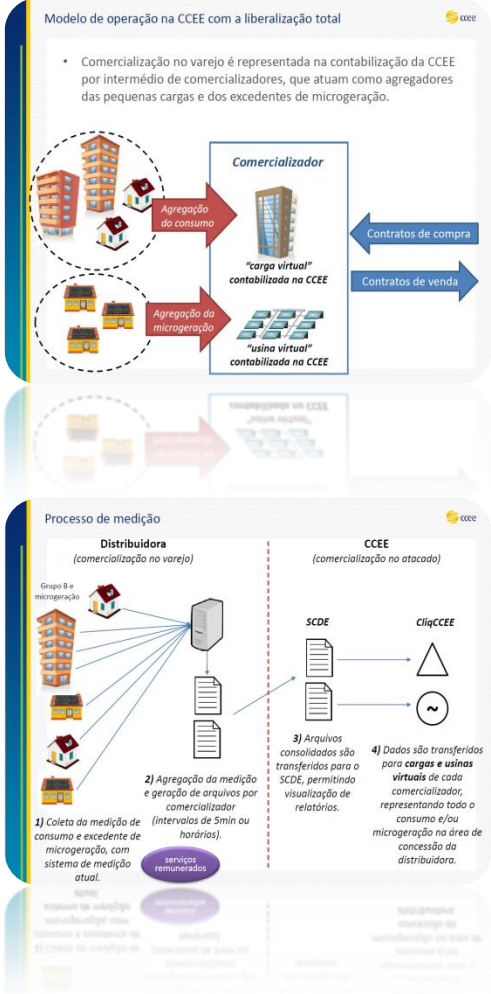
Modelo de operação na CCEE com a liberalização total

ccee

• Comercialização no varejo é representada na contabilização da CCEE por intermédio de comercializadores, que atuam como agregadores das pequenas cargas e dos excedentes de microgeração.

Comercializador

Agregação do consumo

"carga virtual" contabilizada na CCEE

Contratos de compra

Contratos de venda

Agregação da microgeração

"usina virtual" contabilizada na CCEE

Processo de medição

ccee

Distribuidora
(comercialização no varejo)

CCEE
(comercialização no atacado)

Grupo B e microgeração

SCDE

CliqCCEE

1) Coleta da medição de consumo e excedente de microgeração, com sistema de medição atual.

2) Agregação da medição e geração de arquivos por comercializador (intervalos de 5min ou horários).

serviços remunerados

3) Arquivos consolidados são transferidos para o SCDE, permitindo visualização de relatórios.

4) Dados são transferidos para cargas e usinas virtuais de cada comercializador, representando todo o consumo e/ou microgeração na área de concessão da distribuidora.